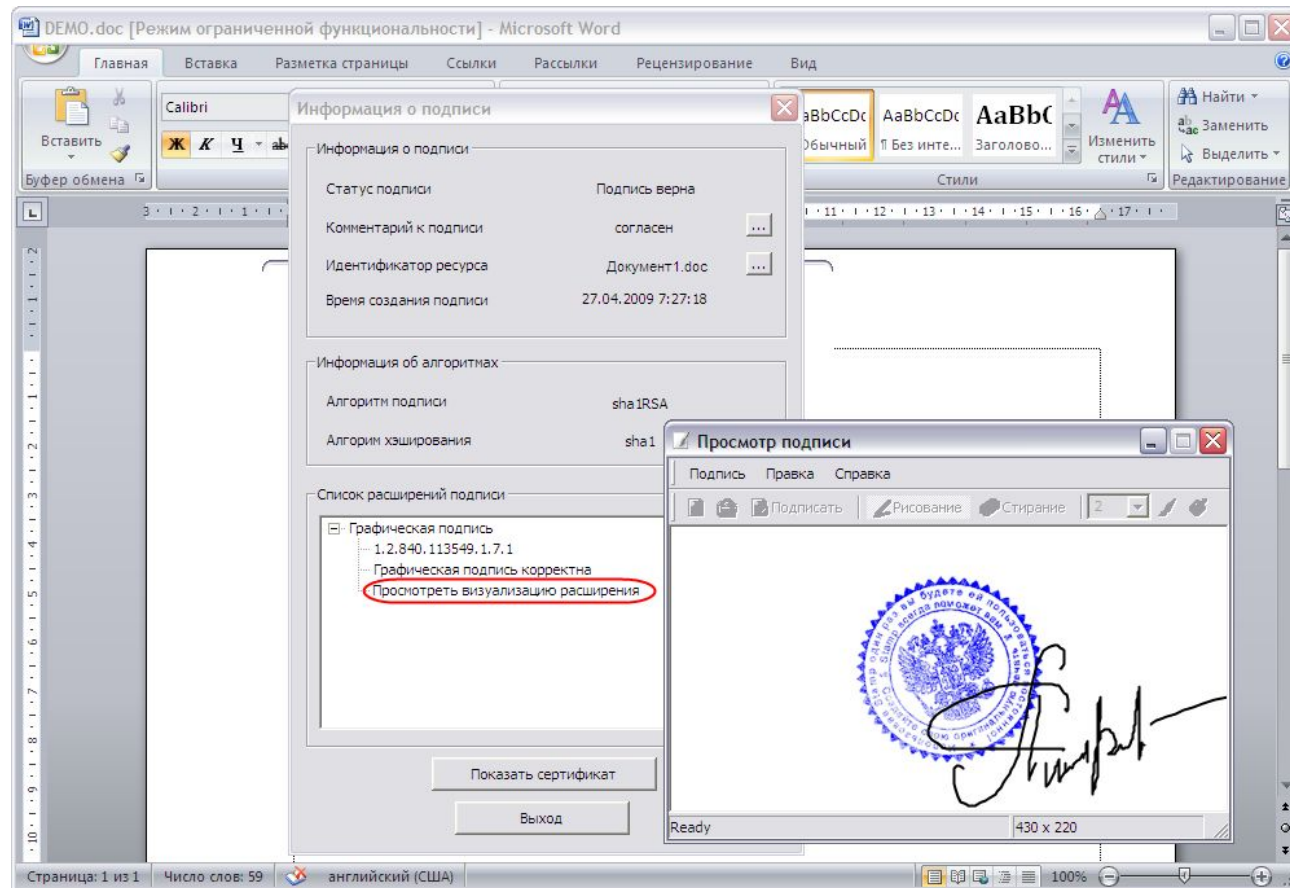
DEMO.doc [Режим ограниченной функциональности] - Microsoft Word

Главная Вставка Разметка страницы Ссылки Рассылки Рецензирование Вид

Вставить
Буфер обмена
Calibri
Ж К Ч

AaBbCcDc AaBbCcDc AaBbC
Обычный ¶ Без инте... Заголово...
Изменить стили
Стили
Найти
Заменить
Выделить
Редактирование

Информация о подписи

Информация о подписи
Статус подписи Подпись верна
Комментарий к подписи согласен ...
Идентификатор ресурса Документ1.doc ...
Время создания подписи 27.04.2009 7:27:18

Информация об алгоритмах
Алгоритм подписи sha1RSA
Алгорим хэширования sha1

Список расширений подписи
Графическая подпись
1.2.840.113549.1.7.1
Графическая подпись корректна
Просмотреть визуализацию расширения

Показать сертификат
Выход

Просмотр подписи
Подпись Правка Справка
Подписать Рисование Стирание 2
Ready 430 x 220

Страница: 1 из 1 Число слов: 59 английский (США) 100%